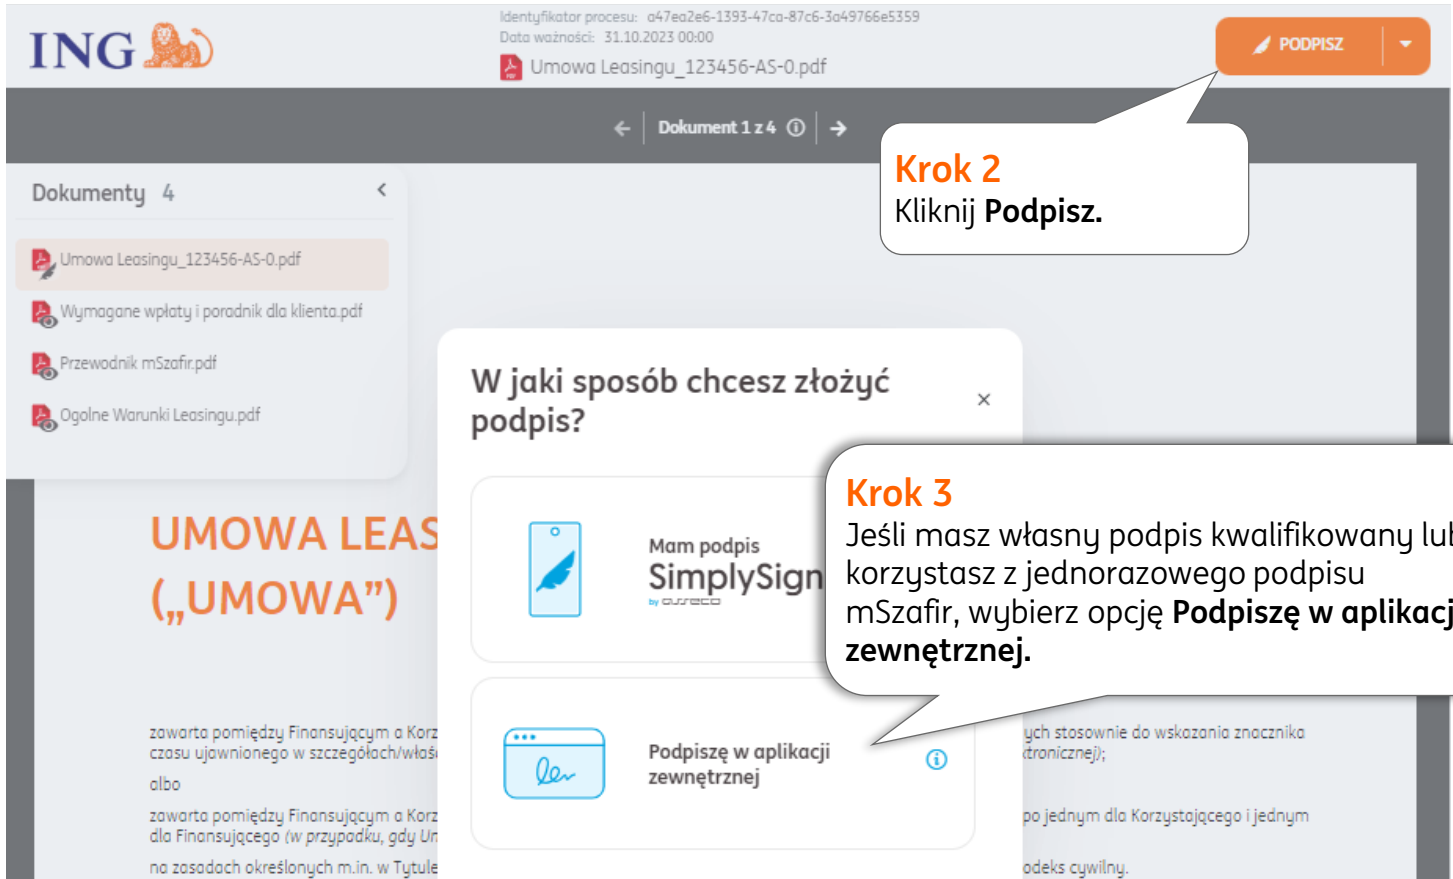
ING

Identyfikator procesu: a47ea2e6-1393-47ca-87c6-3a49766e5359
Data ważności: 31.10.2023 00:00
Umowa Leasingu_123456-AS-0.pdf

PODPISZ

Dokument 1 z 4

Krok 2
Kliknij **Podpisz.**

Dokumenty 4

Umowa Leasingu_123456-AS-0.pdf
Wymagane wpłaty i poradnik dla klienta.pdf
Przewodnik mSzafir.pdf
Ogolne Warunki Leasingu.pdf

W jaki sposób chcesz złożyć podpis?

×

Mam podpis
SimplySign
by asseco

Krok 3
Jeśli masz własny podpis kwalifikowany lu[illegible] korzystasz z jednorazowego podpisu mSzafir, wybierz opcję **Podpiszę w aplikacj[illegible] zewnętrznej.**

UMOWA LEAS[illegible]
(„UMOWA")

Podpiszę w aplikacji zewnętrznej

zawarta pomiędzy Finansującym a Korz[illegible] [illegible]ych stosownie do wskazania znacznika czasu ujawnionego w szczegółach/właś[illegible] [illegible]tronicznej);
albo
zawarta pomiędzy Finansującym a Korz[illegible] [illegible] po jednym dla Korzystającego i jednym dla Finansującego (w przypadku, gdy Um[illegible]
na zasadach określonych m.in. w Tytule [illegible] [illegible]odeks cywilny.